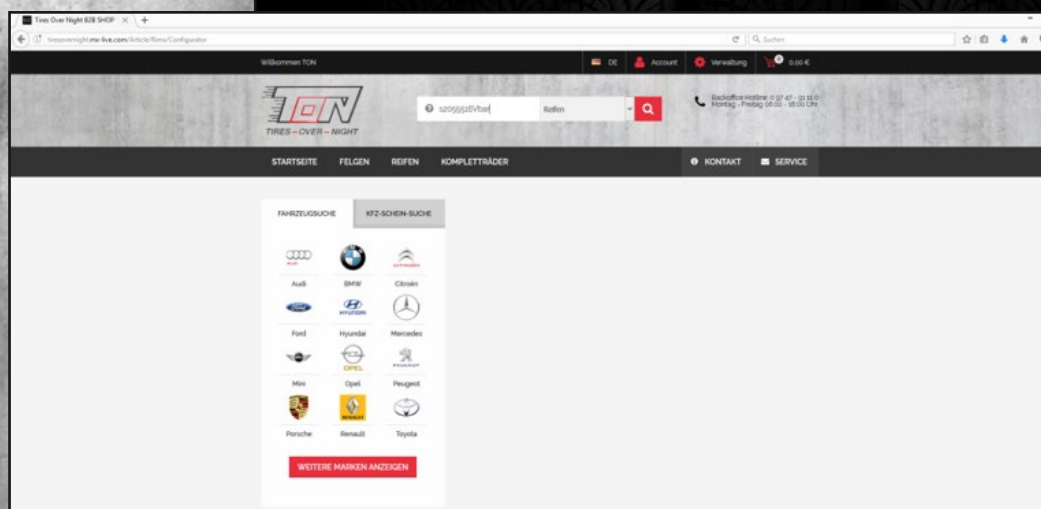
Tires Over Night B2B SHOP

tiresovernight.mv-live.com/Article/Rims/Configurator

Suchen

Willkommen TON

DE Account Verwaltung 0,00 €

TON
TIRES – OVER – NIGHT

52055516Vbar

Reifen

Backoffice Hotline: 0 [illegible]
Montag - Freitag 08:00 - 18:00 Uhr

STARTSEITE FELGEN REIFEN KOMPLETTRÄDER

KONTAKT SERVICE

FAHRZEUGSUCHE

KFZ-SCHEIN-SUCHE

Audi BMW Citroën
Ford Hyundai Mercedes
Mini Opel Peugeot
Porsche Renault Toyota

WEITERE MARKEN ANZEIGEN